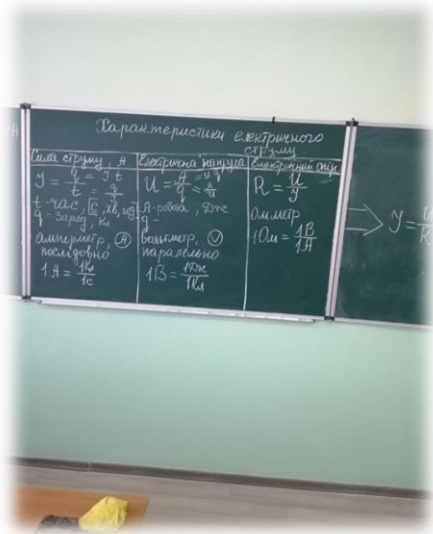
Характеристики електричного струму

| Сила струму, А | Електрична напруга | Електричний опір |
|---|---|---|
| $I = \frac{q}{t}$; $q = It$ | $U = \frac{A}{q}$; $A = Uq$ | $R = \frac{U}{I}$ |
| t - час, [с]; хв, год; q - заряд, Кл | A - робота, Дж; q - | омметр |
| амперметр, (А) послідовно | вольтметр, (V) паралельно | $1 Ом = \frac{1 В}{1 А}$ |
| $1 А = \frac{1 Кл}{1 с}$ | $1 В = \frac{1 Дж}{1 Кл}$ | |

A

$I = \frac{U}{R}$